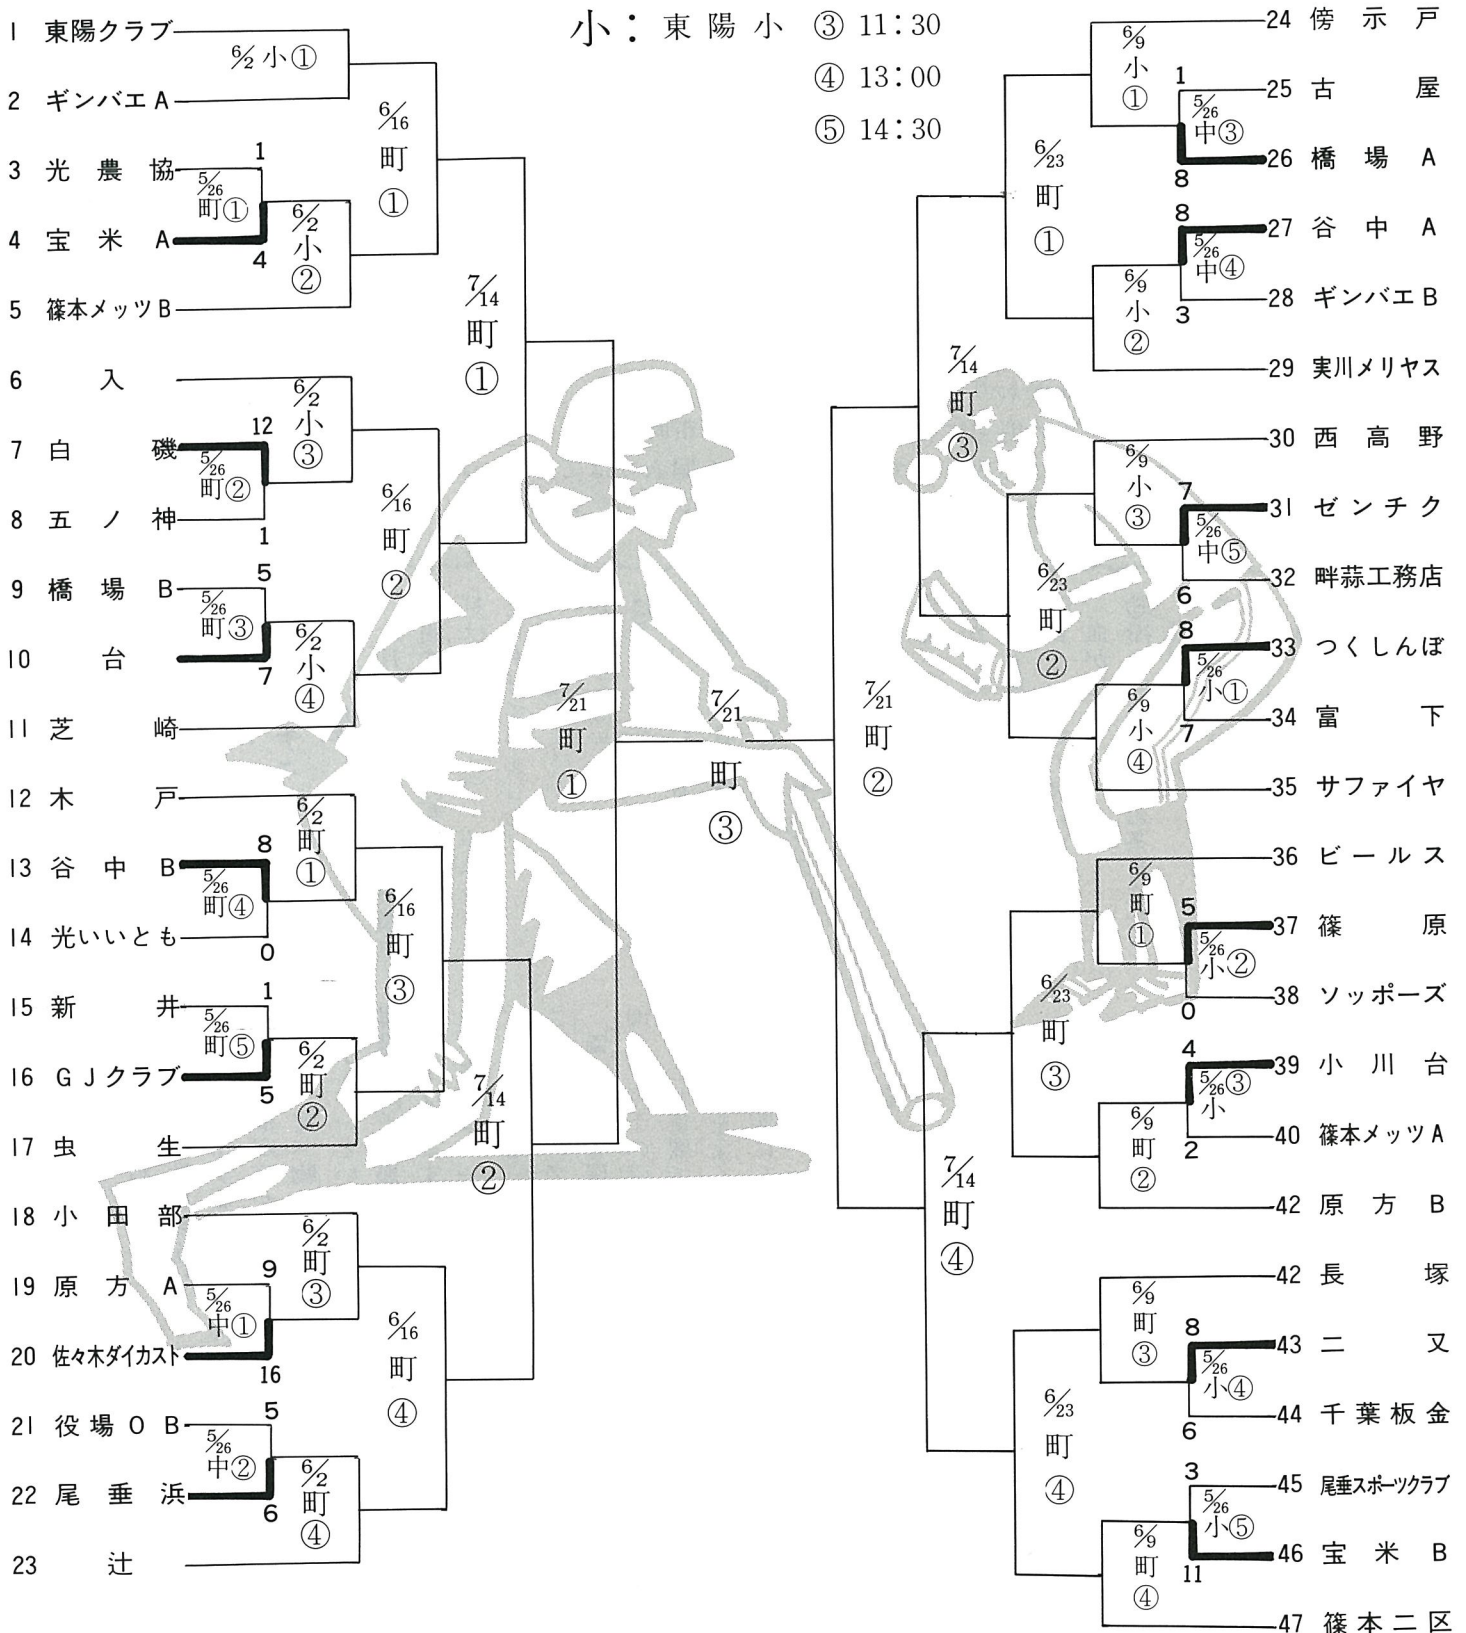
小：東陽小 ③ 11:30
④ 13:00
⑤ 14:30

1 東陽クラブ
2 ギンバエA
3 光農協
4 宝米A
5 篠本メッツB
6 入
7 白磯
8 五ノ神
9 橋場B
10 台
11 芝崎
12 木戸
13 谷中B
14 光いいとも
15 新井
16 GJクラブ
17 虫生
18 小田部
19 原方A
20 佐々木ダイカスト
21 役場OB
22 尾垂浜
23 辻

$\frac{6}{2}$ 小①
1
$\frac{5}{26}$ 町①
4
$\frac{6}{2}$ 小②
$\frac{6}{16}$ 町①
$\frac{7}{14}$ 町①
$\frac{6}{2}$ 小③
12
$\frac{5}{26}$ 町②
1
$\frac{6}{16}$ 町②
5
$\frac{5}{26}$ 町③
7
$\frac{6}{2}$ 小④
$\frac{7}{21}$ 町①
$\frac{7}{21}$ 町③
$\frac{6}{2}$ 町①
8
$\frac{5}{26}$ 町④
0
$\frac{6}{16}$ 町③
1
$\frac{5}{26}$ 町⑤
5
$\frac{6}{2}$ 町②
$\frac{7}{14}$ 町②
$\frac{6}{2}$ 町③
9
$\frac{5}{26}$ 中①
16
$\frac{6}{16}$ 町④
5
$\frac{5}{26}$ 中②
6
$\frac{6}{2}$ 町④

$\frac{7}{21}$ 町②

24 傍示戸
25 古屋
26 橋場A
27 谷中A
28 ギンバエB
29 実川メリヤス
30 西高野
31 ゼンチク
32 畔蒜工務店
33 つくしんぼ
34 富下
35 サファイヤ
36 ビールス
37 篠原
38 ソッポーズ
39 小川台
40 篠本メッツA
42 原方B
42 長塚
43 二又
44 千葉板金
45 尾垂スポーツクラブ
46 宝米B
47 篠本二区

$\frac{6}{9}$ 小①
1
$\frac{5}{26}$ 中③
8
$\frac{6}{23}$ 町①
8
$\frac{5}{26}$ 中④
3
$\frac{6}{9}$ 小②
$\frac{7}{14}$ 町③
$\frac{6}{9}$ 小③
7
$\frac{5}{26}$ 中⑤
6
$\frac{6}{23}$ 町②
8
$\frac{5}{26}$ 小①
7
$\frac{6}{9}$ 小④
$\frac{6}{9}$ 町①
5
$\frac{5}{26}$ 小②
0
$\frac{6}{23}$ 町③
4
$\frac{5}{26}$③ 小
2
$\frac{6}{9}$ 町②
$\frac{7}{14}$ 町④
$\frac{6}{9}$ 町③
8
$\frac{5}{26}$ 小④
6
$\frac{6}{23}$ 町④
3
$\frac{5}{26}$ 小⑤
11
$\frac{6}{9}$ 町④